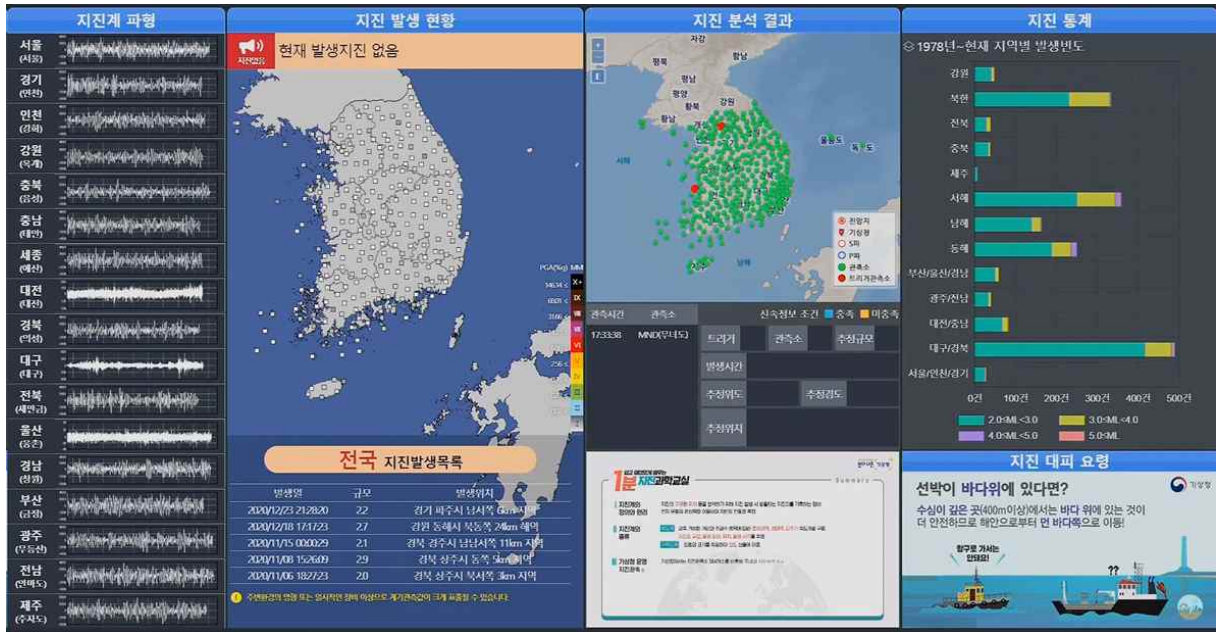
지진계 파형

서울 (서울)
경기 (연천)
인천 (강화)
강원 (억계)
충북 (음성)
충남 (태안)
세종 (예산)
대전 (대전)
경북 (억성)
대구 (대구)
전북 (새만금)
울산 (웅촌)
경남 (청원)
부산 (금정)
광주 (무등산)
전남 (연해도)
제주 (추자도)

지진 발생 현황

현재 발생지진 없음

전국 지진발생목록

| 발생일 | 규모 | 발생위치 |
|---|---|---|
| 2020/12/23 21:28:20 | 2.2 | 경기 파주시 남서쪽 6km 지역 |
| 2020/12/18 17:17:23 | 2.7 | 강원 동해시 북동쪽 24km 해역 |
| 2020/11/15 00:00:29 | 2.1 | 경북 경주시 남남서쪽 11km 지역 |
| 2020/11/08 15:26:09 | 2.9 | 경북 상주시 동쪽 5km 지역 |
| 2020/11/06 18:27:23 | 2.0 | 경북 상주시 북서쪽 3km 지역 |

주변환경의 영향 또는 일시적인 장비 이상으로 계기관측값이 크게 표출될 수 있습니다.

지진 분석 결과

자강
함경
평북
평남
평양
황해
강원
울릉도
독도
서해
남해

진앙지
기상청
S파
P파
관측소
트리거관측소

관측시간 관측소
17:33:38 MND(우녀도)
신속정보 조건 충족 미충족

트리거
관측소
추정규모
발생시간
추정위도
추정경도
추정위치

1분 지진과학교실
지진계 작동의 원리
지진계의 종류
기상청 운영 지진관측소

지진 통계

1978년~현재 지역별 발생빈도

강원
북한
전북
충북
제주
서해
남해
동해
부산/울산/경남
광주/전남
대전/충남
대구/경북
서울/인천/경기

0건 100건 200건 300건 400건 500건

2.0≤ML<3.0
3.0≤ML<4.0
4.0≤ML<5.0
5.0≤ML

지진 대피 요령

기상청

선박이 바다위에 있다면?

수심이 깊은 곳(400m이상)에서는 바다 위에 있는 것이 더 안전하므로 해안으로부터 먼 바다쪽으로 이동!

항구로 가서는 안돼요!